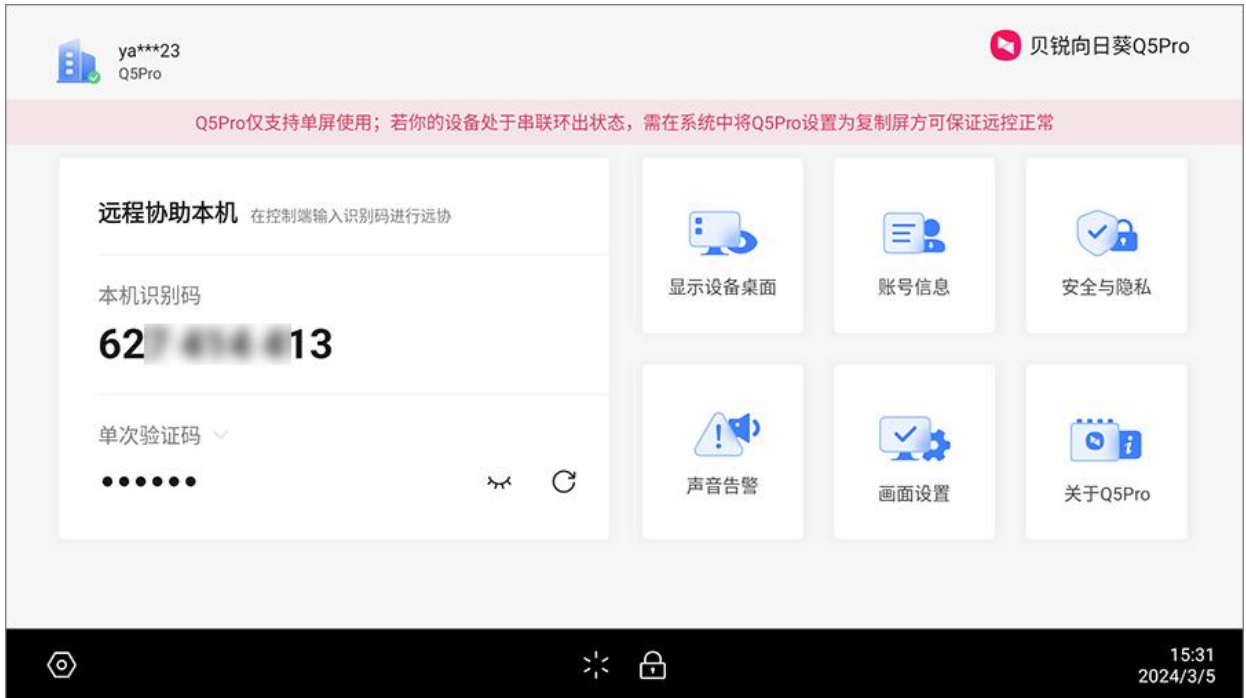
ya***23
Q5Pro

贝锐向日葵Q5Pro

Q5Pro仅支持单屏使用；若你的设备处于串联环出状态，需在系统中将Q5Pro设置为复制屏方可保证远控正常

远程协助本机 在控制端输入识别码进行远协

本机识别码
62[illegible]13

单次验证码
••••••

显示设备桌面

账号信息

安全与隐私

声音告警

画面设置

关于Q5Pro

15:31
2024/3/5